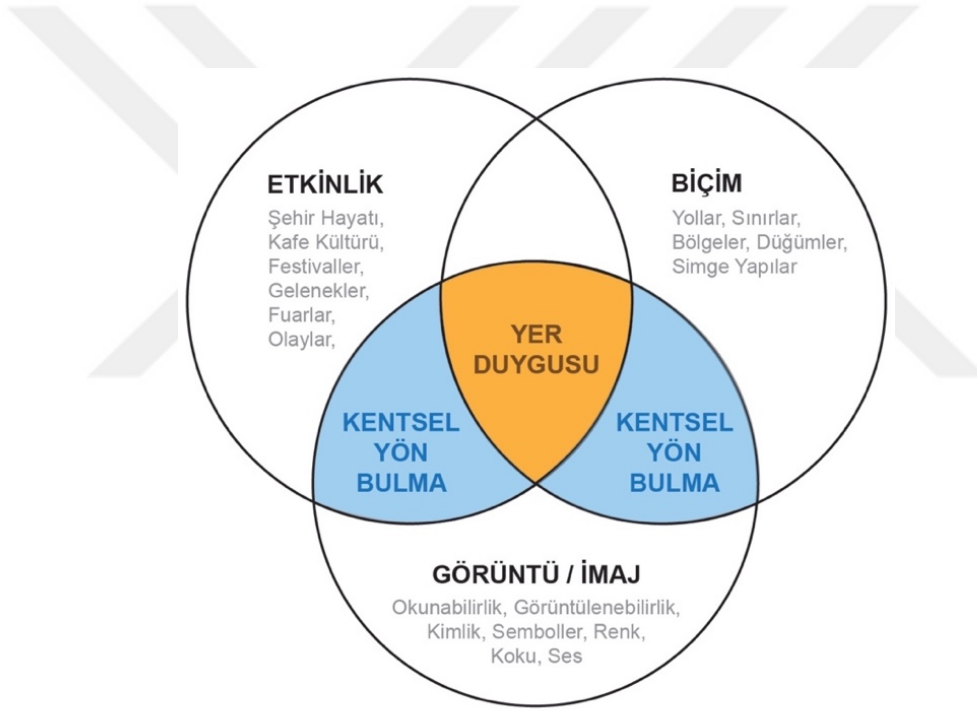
ETKİNLİK
Şehir Hayatı,
Kafe Kültürü,
Festivaller,
Gelenekler,
Fuarlar,
Olaylar,

BİÇİM
Yollar, Sınırlar,
Bölgeler, Düğümler,
Simge Yapılar

YER DUYGUSU

KENTSEL YÖN BULMA

KENTSEL YÖN BULMA

GÖRÜNTÜ / İMAJ
Okunabilirlik, Görüntülenebilirlik,
Kimlik, Semboller, Renk,
Koku, Ses